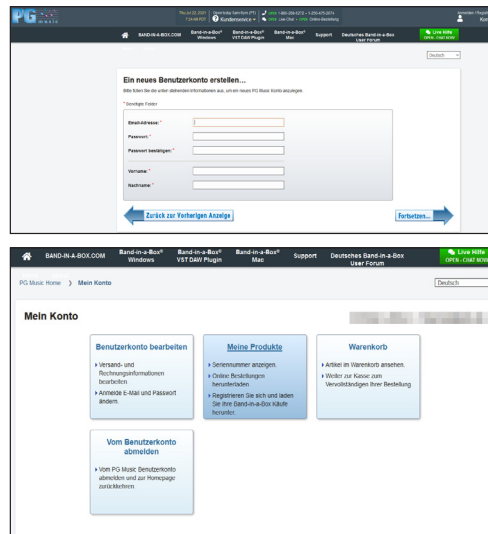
PG music

Thu Jul 22, 2021 7:24 AM PST

Kundenservice

BAND-IN-A-BOX.COM

Band-in-a-Box® Windows

Band-in-a-Box® VST DAW Plugin

Band-in-a-Box® Mac

Support

Deutsches Band-in-a-Box User Forum

Live Hilfe OPEN - CHAT NOW

Deutsch

Ein neues Benutzerkonto erstellen...

Bitte füllen Sie die unten stehenden Informationen aus, um ein neues PG Music Konto anzulegen

* Benötigte Felder

Email-Adresse: *

Passwort: *

Passwort bestätigen: *

Vorname: *

Nachname: *

Zurück zur Vorherigen Anzeige

Fortsetzen...

BAND-IN-A-BOX.COM

Band-in-a-Box® Windows

Band-in-a-Box® VST DAW Plugin

Band-in-a-Box® Mac

Support

Deutsches Band-in-a-Box User Forum

Live Hilfe OPEN - CHAT NOW

PG Music Home › Mein Konto

Deutsch

Mein Konto

Benutzerkonto bearbeiten

› Versand- und Rechnungsinformationen bearbeiten

› Anmelde E-Mail und Passwort ändern.

Meine Produkte

› Seriennummer anzeigen.

› Online Bestellungen herunterladen.

› Registrieren Sie sich und laden Sie Ihre Band-in-a-Box Käufe herunter.

Warenkorb

› Artikel im Warenkorb ansehen.

› Weiter zur Kasse zum Vervollständigen Ihrer Bestellung.

Vom Benutzerkonto abmelden

› Vom PG Music Benutzerkonto abmelden und zur Homepage zurückkehren.